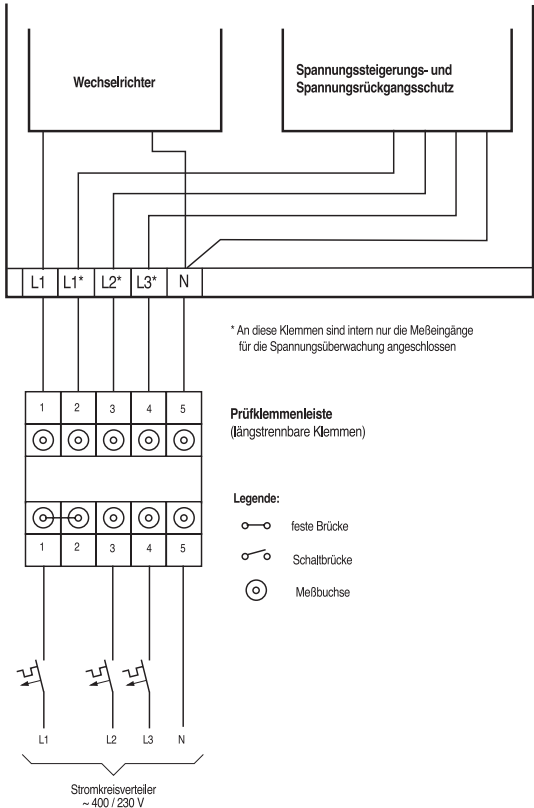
Wechselrichter

Spannungssteigerungs- und Spannungsrückgangsschutz

L1 L1* L2* L3* N

* An diese Klemmen sind intern nur die Meßeingänge für die Spannungsüberwachung angeschlossen

1 2 3 4 5

Prüfklemmenleiste
(längstrennbare Klemmen)

1 2 3 4 5

Legende:

feste Brücke

Schaltbrücke

Meßbuchse

L1 L2 L3 N

Stromkreisverteiler
~ 400 / 230 V